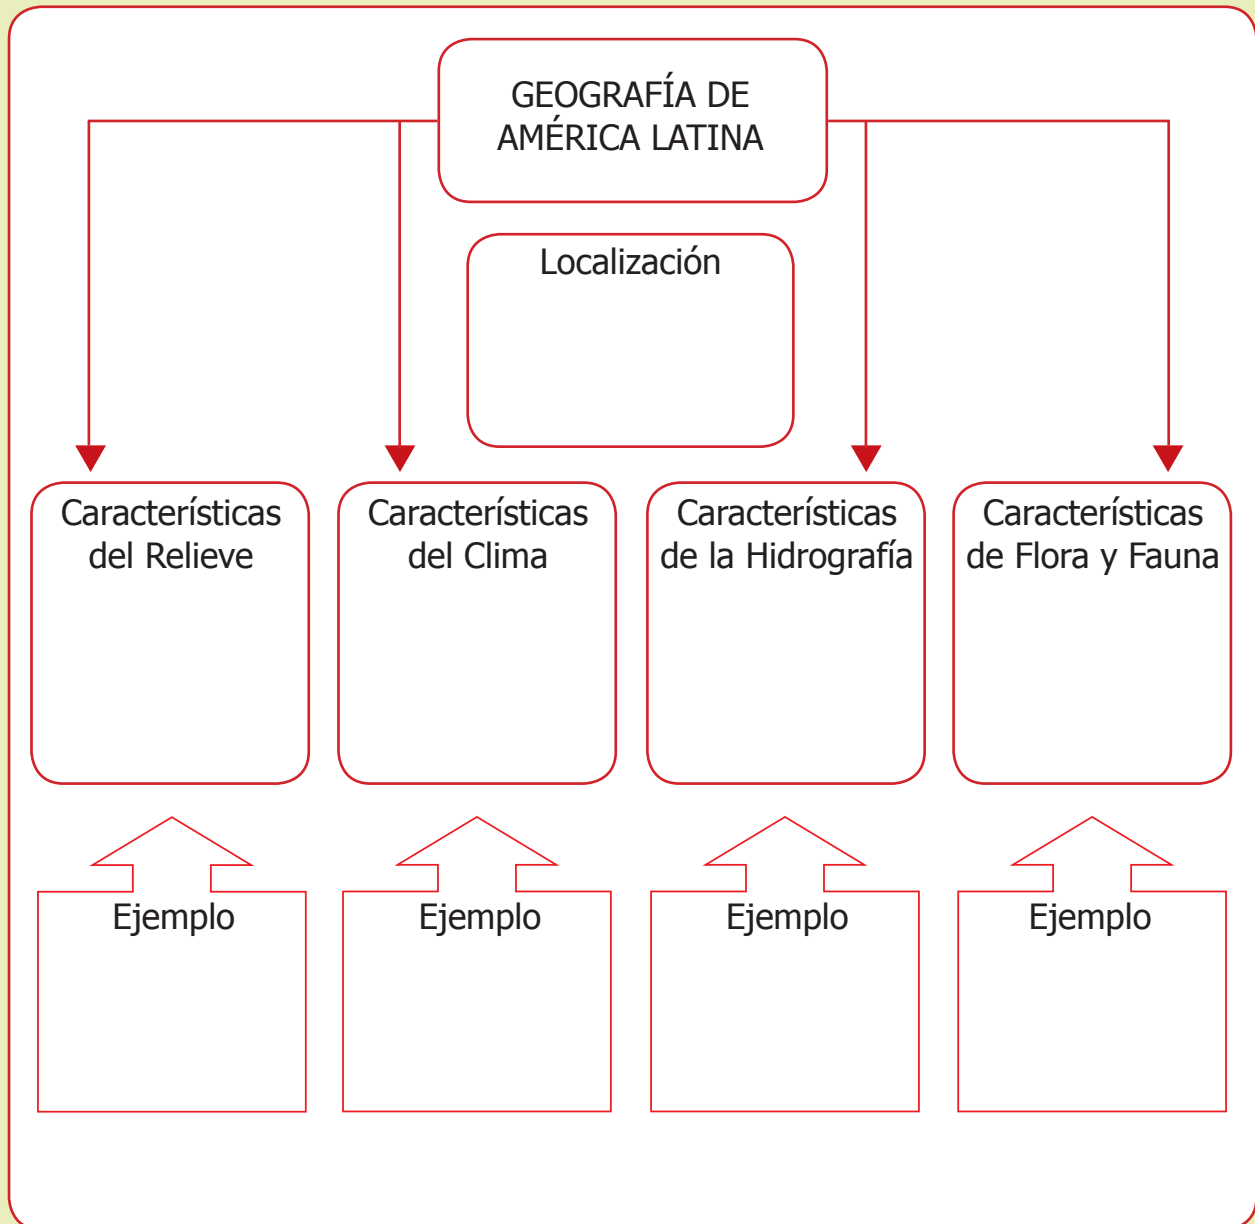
GEOGRAFÍA DE AMÉRICA LATINA

Localización

Características del Relieve

Características del Clima

Características de la Hidrografía

Características de Flora y Fauna

Ejemplo

Ejemplo

Ejemplo

Ejemplo